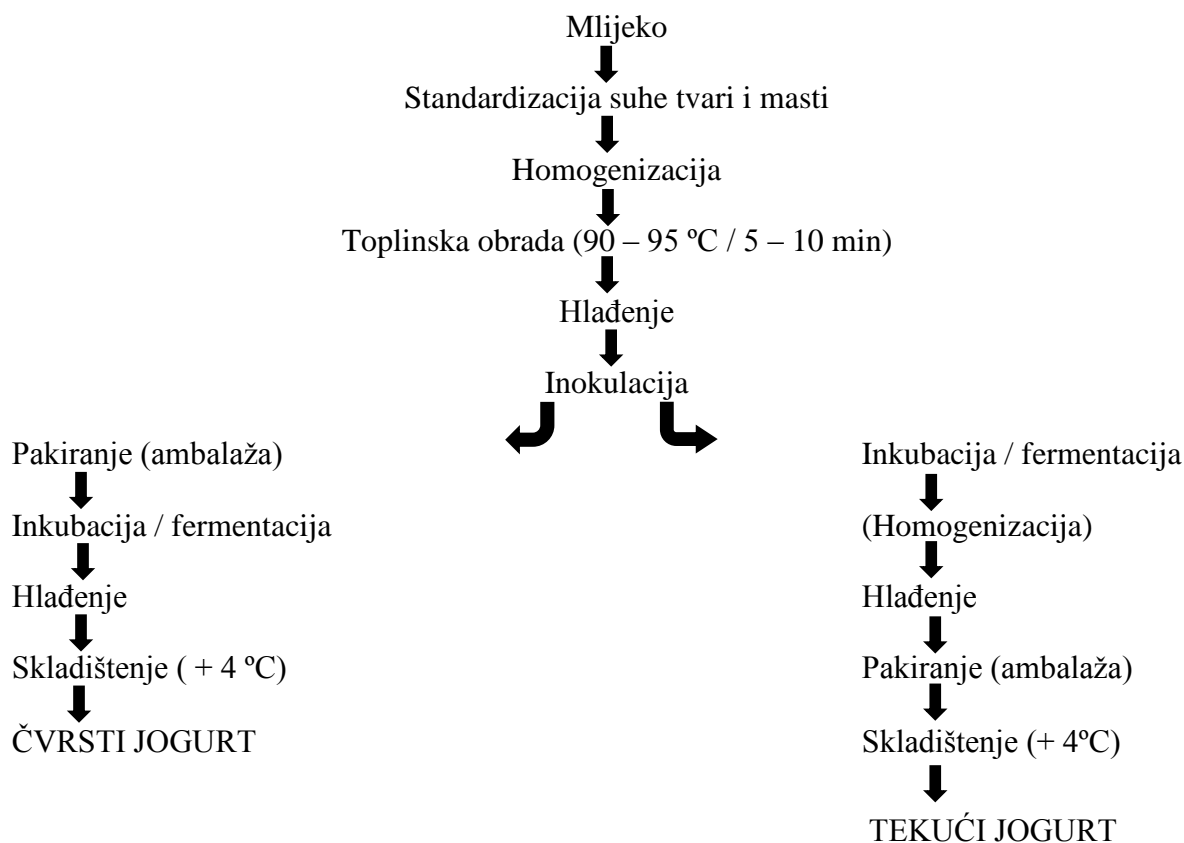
Mlijeko

Standardizacija suhe tvari i masti

Homogenizacija

Toplinska obrada (90 – 95 ºC / 5 – 10 min)

Hlađenje

Inokulacija

Pakiranje (ambalaža)

Inkubacija / fermentacija

Hlađenje

Skladištenje ( + 4 ºC)

ČVRSTI JOGURT

Inkubacija / fermentacija

(Homogenizacija)

Hlađenje

Pakiranje (ambalaža)

Skladištenje (+ 4ºC)

TEKUĆI JOGURT